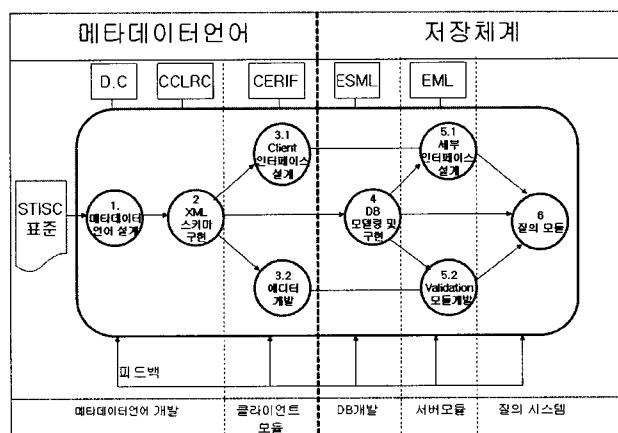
메타데이터언어

저장체계

D.C

CCLRC

CERIF

ESML

EML

STISC 표준

1. 메타데이터 언어 설계

2 XML 스키마 구현

3.1 Client 인터페이스 설계

3.2 에디터 개발

4 DB 모델링 및 구현

5.1 세부 인터페이스 설계

5.2 Validation 모듈개발

6 질의 모듈

피드백

메타데이터언어 개발

클라이언트 모듈

DB개발

서버모듈

질의 시스템